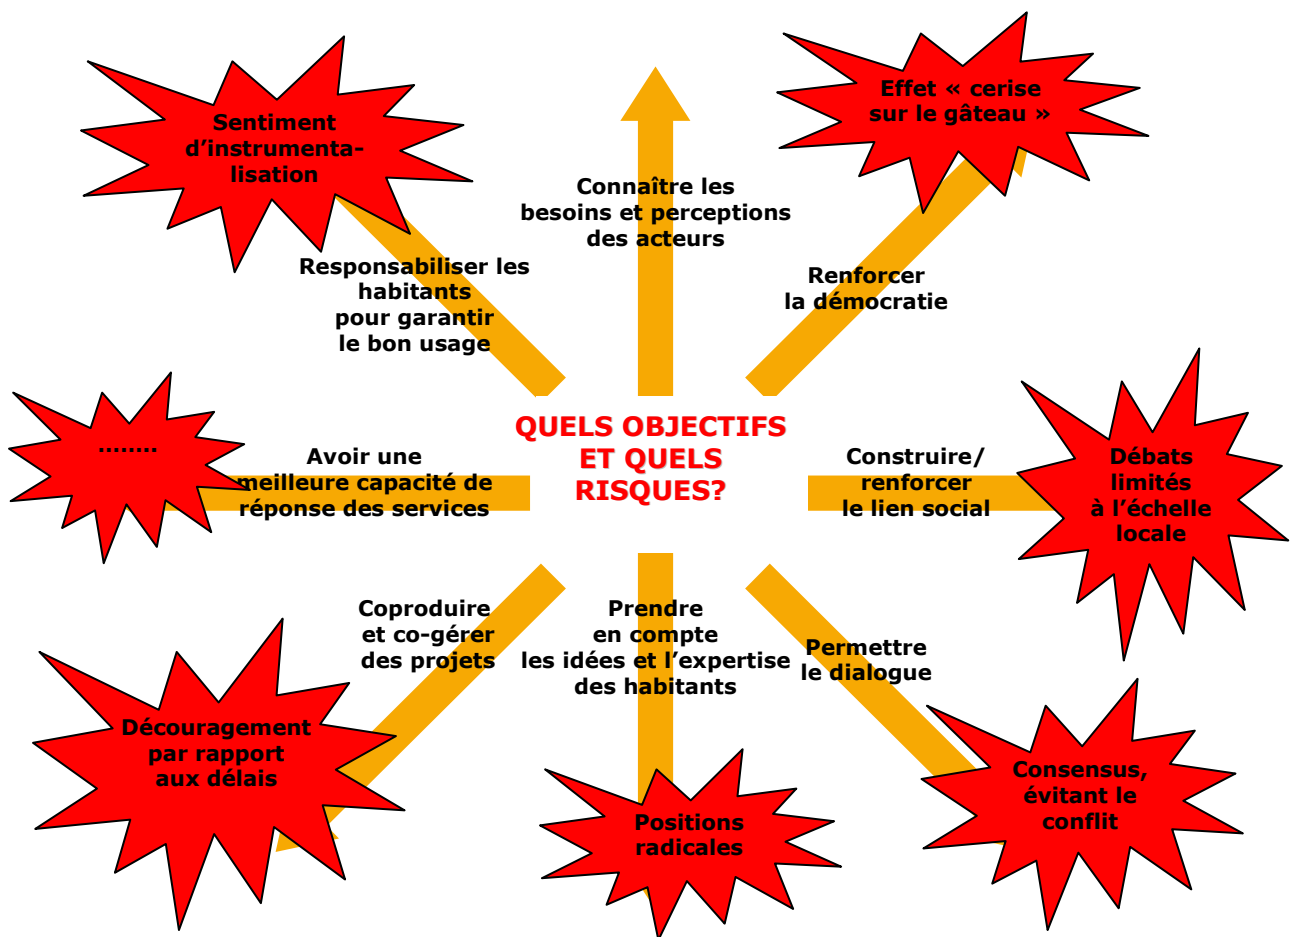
Sentiment d'instrumentalisation

Connaître les besoins et perceptions des acteurs

Effet « cerise sur le gâteau »

Responsabiliser les habitants pour garantir le bon usage

Renforcer la démocratie

........

Avoir une meilleure capacité de réponse des services

QUELS OBJECTIFS ET QUELS RISQUES?

Construire/ renforcer le lien social

Débats limités à l'échelle locale

Coproduire et co-gérer des projets

Prendre en compte les idées et l'expertise des habitants

Permettre le dialogue

Découragement par rapport aux délais

Positions radicales

Consensus, évitant le conflit